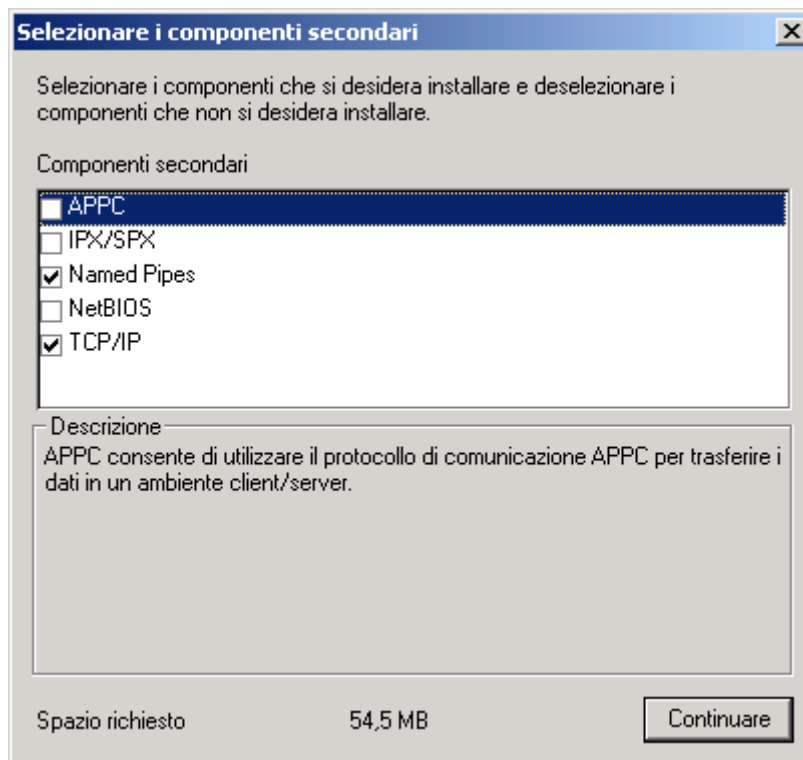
Selezionare i componenti secondari

X

Selezionare i componenti che si desidera installare e deselezionare i componenti che non si desidera installare.

Componenti secondari

APPC
IPX/SPX
Named Pipes
NetBIOS
TCP/IP

Descrizione

APPC consente di utilizzare il protocollo di comunicazione APPC per trasferire i dati in un ambiente client/server.

Spazio richiesto 54,5 MB

Continuare